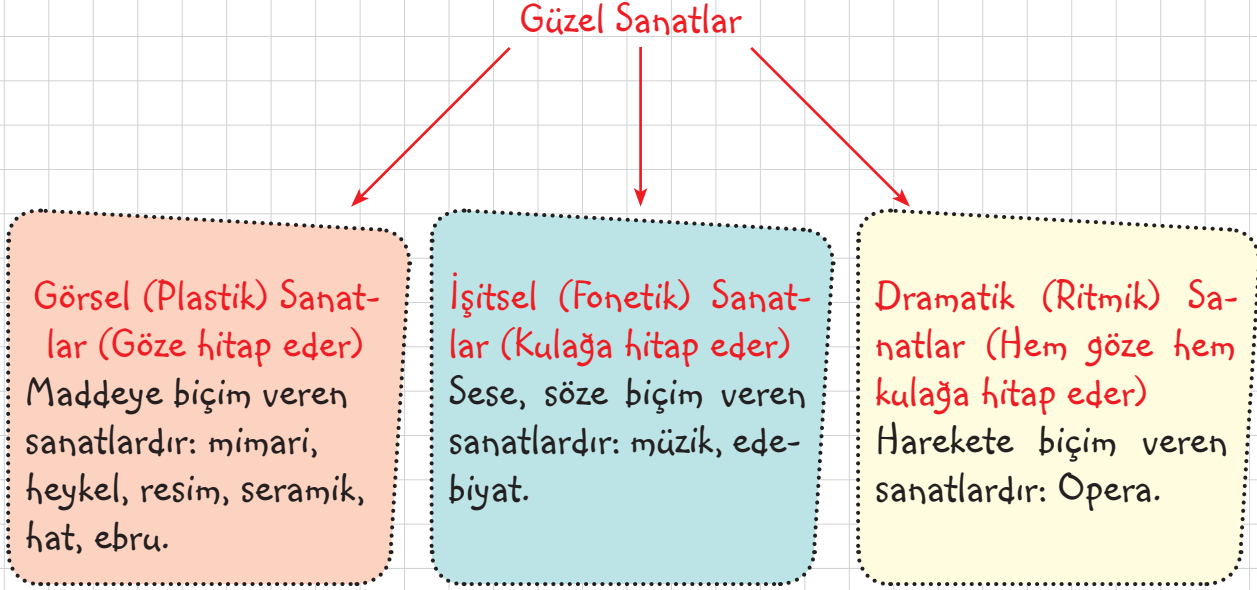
Güzel Sanatlar

Görsel (Plastik) Sanatlar (Göze hitap eder)
Maddeye biçim veren sanatlardır: mimari, heykel, resim, seramik, hat, ebru.

İşitsel (Fonetik) Sanatlar (Kulağa hitap eder)
Sese, söze biçim veren sanatlardır: müzik, edebiyat.

Dramatik (Ritmik) Sanatlar (Hem göze hem kulağa hitap eder)
Harekete biçim veren sanatlardır: Opera.